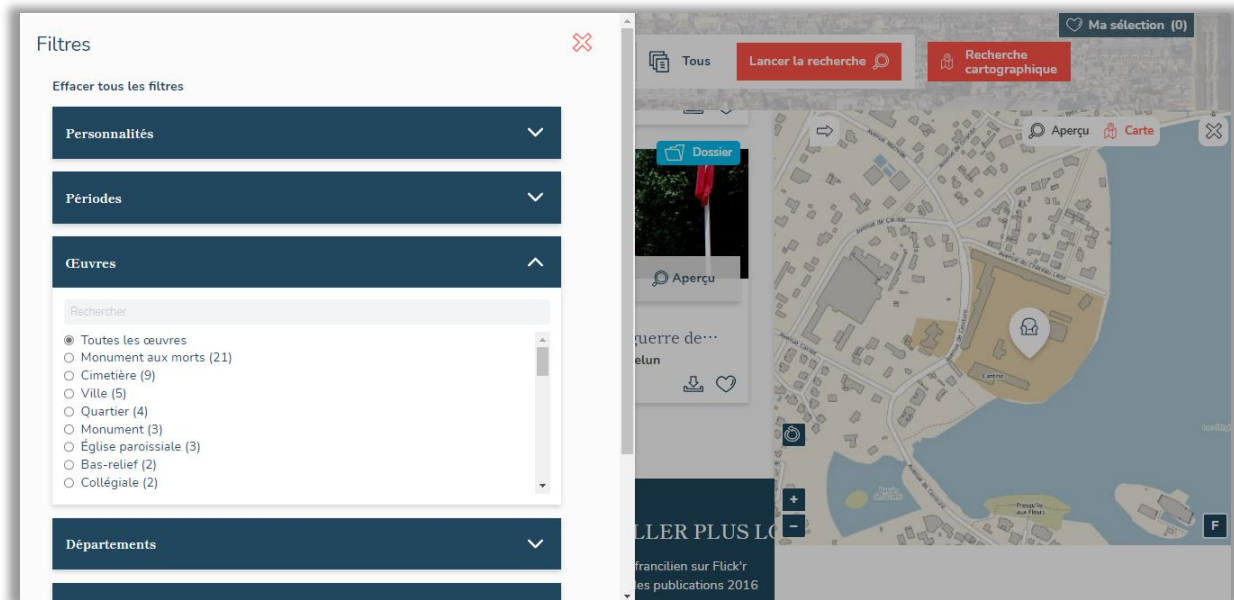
Filtres

Effacer tous les filtres

Personnalités

Périodes

Œuvres

Rechercher

Toutes les œuvres
Monument aux morts (21)
Cimetière (9)
Ville (5)
Quartier (4)
Monument (3)
Église paroissiale (3)
Bas-relief (2)
Collégiale (2)

Départements

Ma sélection (0)

Tous

Lancer la recherche

Recherche cartographique

Dossier

Aperçu

guerre de···
elun

LLER PLUS LO
francilien sur Flick'r
les publications 2016

Aperçu

Carte

+
−

F